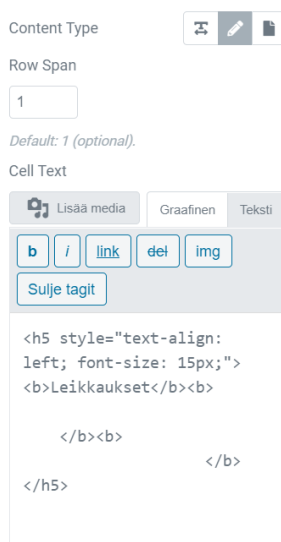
Content Type

Row Span

1

Default: 1 (optional).

Cell Text

Lisää media

Graafinen

Teksti

b

i

link

del

img

Sulje tagit

<h5 style="text-align: left; font-size: 15px;"><b>Leikkaukset</b><b>

</b><b>

</b>

</h5>